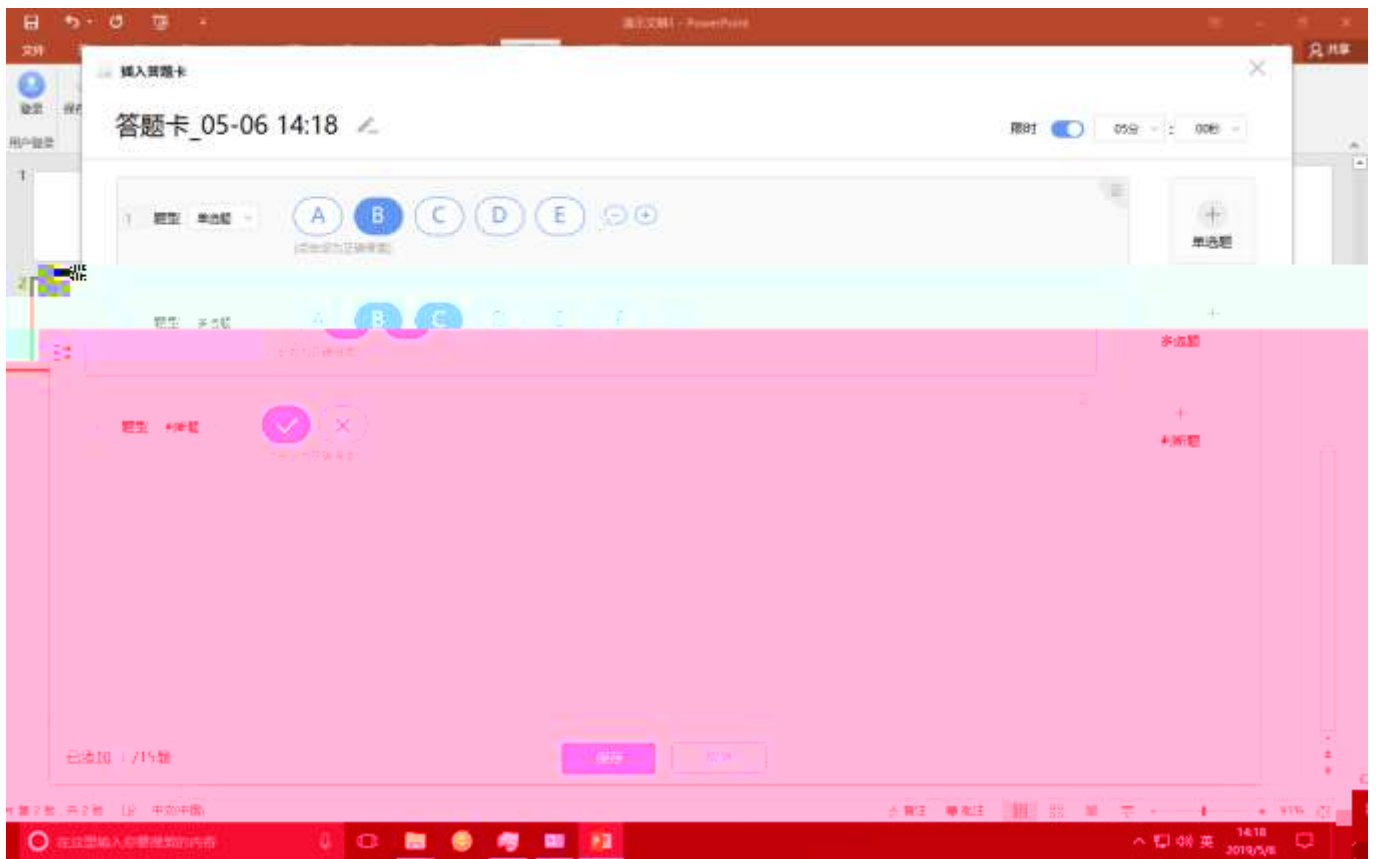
演示文稿1 - PowerPoint

文件

共享

登录

用户登录

插入答题卡

答题卡_05-06 14:18

限时 05分 : 00秒

1 题型 单选题

A B C D E

单选题

题型 多选题

A B C

多选题

题型 判断题

判断题

已添加 /15题

保存

取消

在这里输入你要搜索的内容

14:18
2019/5/6